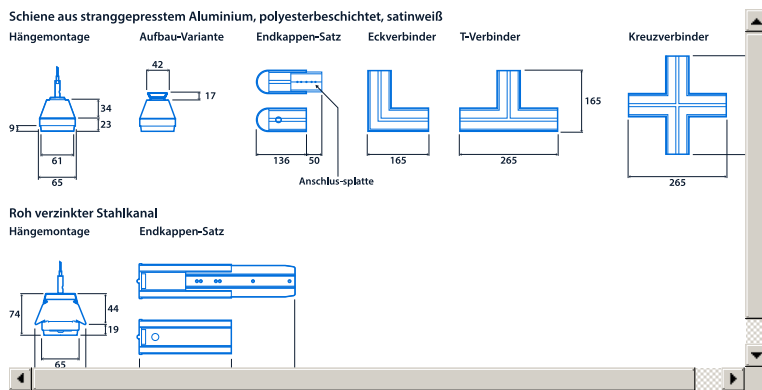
Schiene aus stranggepresstem Aluminium, polyesterbeschichtet, satinweiß

Hängemontage

Aufbau-Variante

Endkappen-Satz

Eckverbinder

T-Verbinder

Kreuzverbinder

42

17

34

23

9

61

65

136

50

Anschlus-splatte

165

265

165

265

Roh verzinkter Stahlkanal

Hängemontage

Endkappen-Satz

74

44

19

65